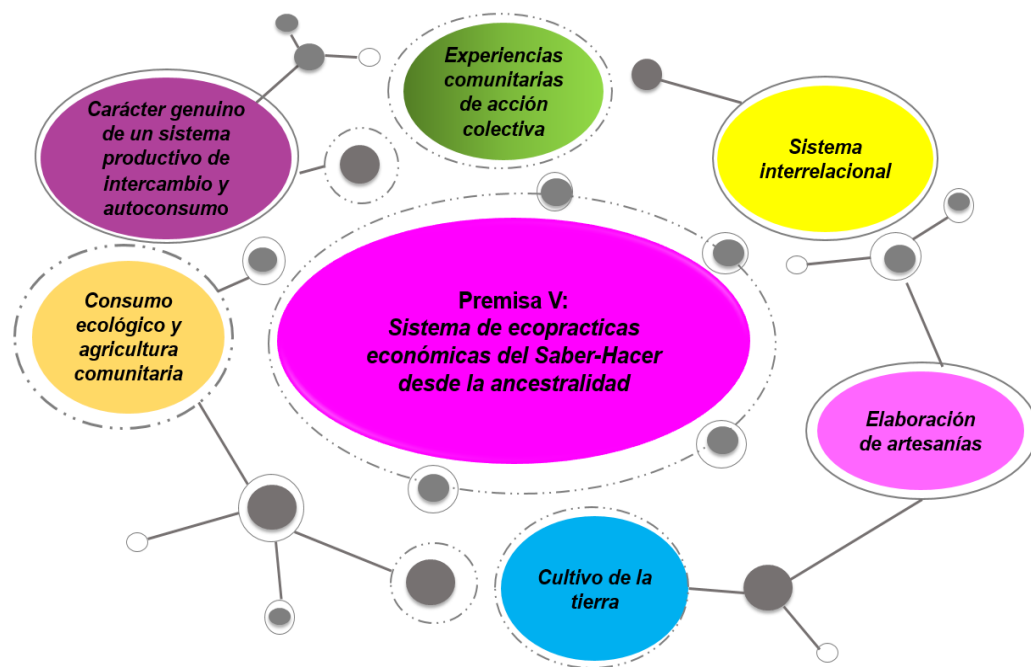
Experiencias comunitarias de acción colectiva

Carácter genuino de un sistema productivo de intercambio y autoconsumo

Sistema interrelacional

Premisa V:
Sistema de ecopracticas económicas del Saber-Hacer desde la ancestralidad

Consumo ecológico y agricultura comunitaria

Elaboración de artesanías

Cultivo de la tierra